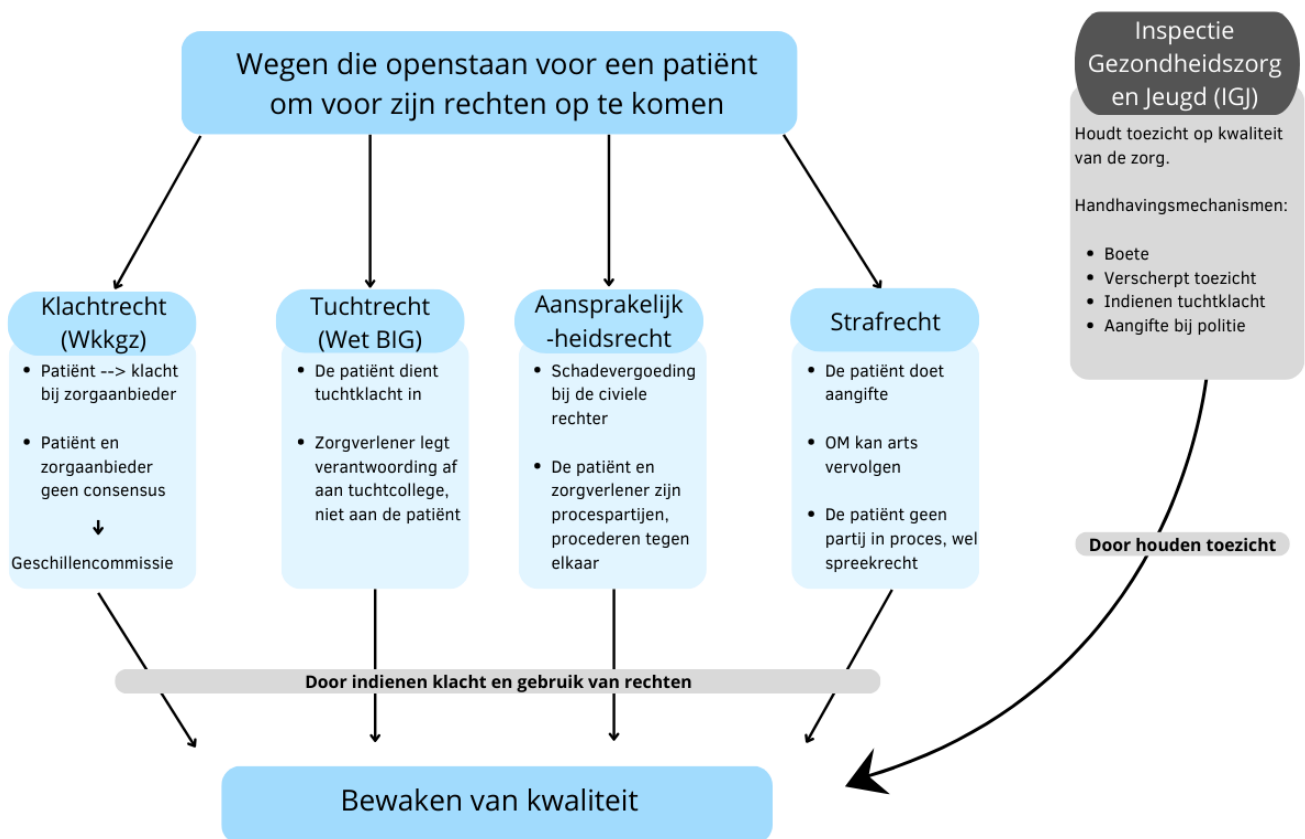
Wegen die openstaan voor een patiënt om voor zijn rechten op te komen

Inspectie Gezondheidszorg en Jeugd (IGJ)

Houdt toezicht op kwaliteit van de zorg.

Handhavingsmechanismen:

- Boete
- Verscherpt toezicht
- Indienen tuchtklacht
- Aangifte bij politie

Klachtrecht (Wkkgz)

- Patiënt --> klacht bij zorgaanbieder
- Patiënt en zorgaanbieder geen consensus

↓

Geschillencommissie

Tuchtrecht (Wet BIG)

- De patiënt dient tuchtklacht in
- Zorgverlener legt verantwoording af aan tuchtcollege, niet aan de patiënt

Aansprakelijk-heidsrecht

- Schadevergoeding bij de civiele rechter
- De patiënt en zorgverlener zijn procespartijen, procederen tegen elkaar

Strafrecht

- De patiënt doet aangifte
- OM kan arts vervolgen
- De patiënt geen partij in proces, wel spreekrecht

Door houden toezicht

Door indienen klacht en gebruik van rechten

Bewaken van kwaliteit